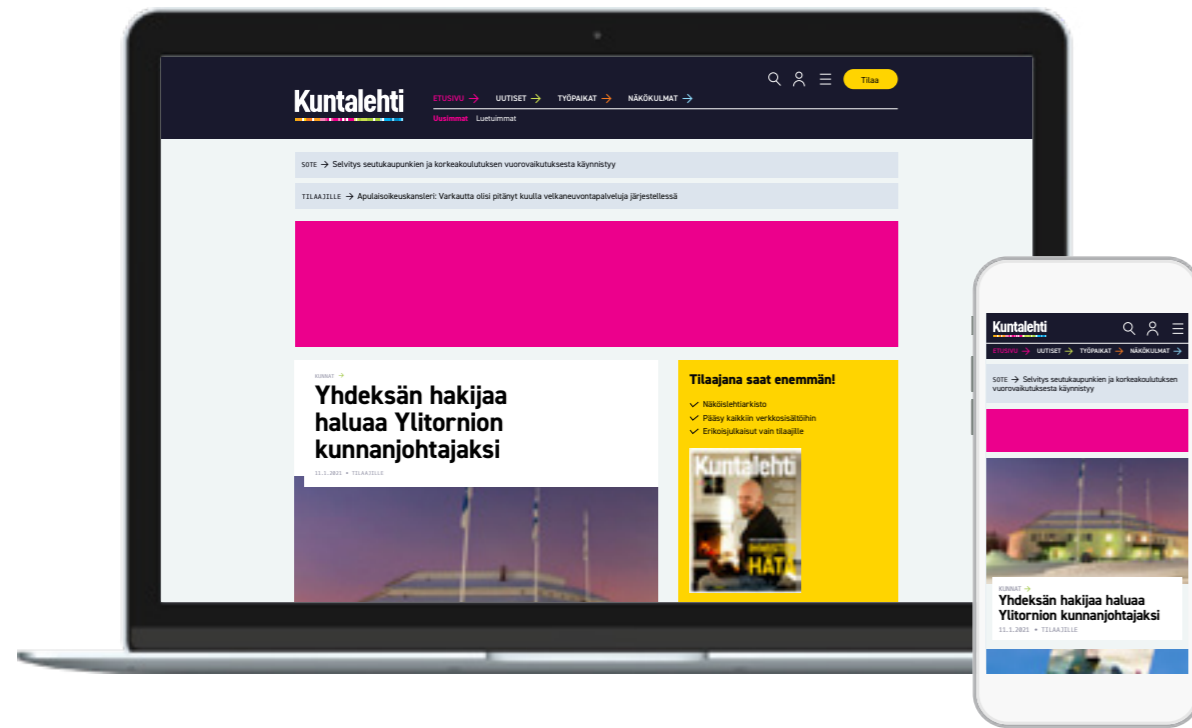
Kuntalehti

ETUSIVU → UUTISET → TYÖPAIKAT → NÄKÖKULMAT →

Tilaa

Uusimmat Luetuimmat

SOTE → Selvitys seutukaupunkien ja korkeakoulutuksen vuorovaikutuksesta käynnistyy

TILAAJILLE → Apulaisoikeuskansleri: Varkautta olisi pitänyt kuulla velkaneuvontapalveluja järjestellessä

KUNNAT →

Yhdeksän hakijaa haluaa Ylitornion kunnanjohtajaksi

11.1.2021 • TILAAJILLE

Tilaajana saat enemmän!

Näköislehtiarkisto

Pääsy kaikkiin verkkosisältöihin

Erikoisjulkaisut vain tilaajille

Kuntalehti

HÄTÄ

Kuntalehti

ETUSIVU → UUTISET → TYÖPAIKAT → NÄKÖKULMAT →

SOTE → Selvitys seutukaupunkien ja korkeakoulutuksen vuorovaikutuksesta käynnistyy

KUNNAT →

Yhdeksän hakijaa haluaa Ylitornion kunnanjohtajaksi

11.1.2021 • TILAAJILLE